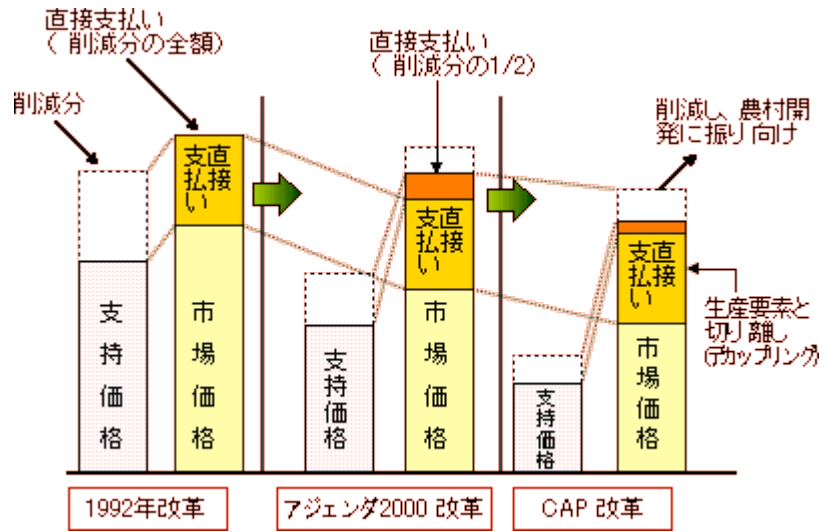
直接支払い
（削減分の全額）

削減分

直接支払い
（削減分の1/2）

削減し、農村開発に振り向け

直接支払い

支持価格

市場価格

直接支払い

支持価格

市場価格

直接支払い

生産要素と切り離し（デカップリング）

支持価格

市場価格

1992年改革

アジェンダ2000 改革

CAP 改革